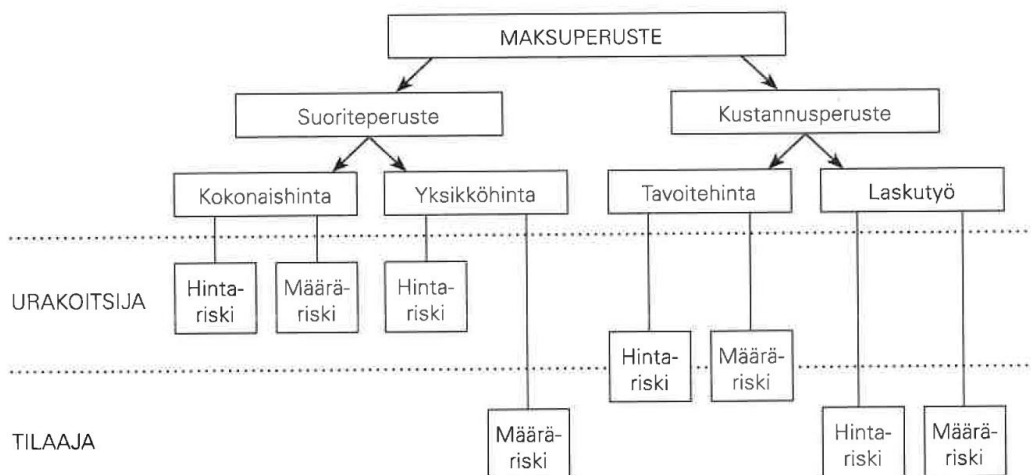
MAKSUPERUSTE

Suoriteperuste

Kustannusperuste

Kokonaishinta

Yksikköhinta

Tavoitehinta

Laskutyö

URAKOITSIJA

Hintariski

Määräriski

Hintariski

Hintariski

Määräriski

TILAAJA

Määräriski

Hintariski

Määräriski